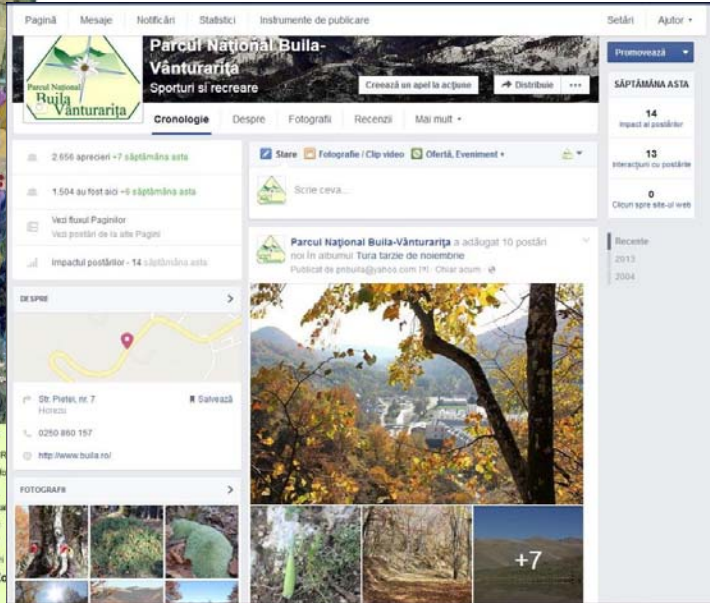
Pagină Mesaje Notificări Statistici Instrumente de publicare Setări Ajutor

Parcul Național Buila-Vânturarița

Parcul Național Buila-Vânturarița
Sporturi și recreare

Creează un apel la acțiune Distribuie ...

Cronologie Despre Fotografii Recenzii Mai mult

Promovează

SĂPTĂMÂNA ASTA

14
Impact al postărilor

13
Interacțiuni cu postările

0
Clicuri spre site-ul web

2.656 aprecieri +7 săptămâna asta

1.504 au fost aici +6 săptămâna asta

Vezi fluxul Paginilor
Vezi postări de la alte Pagini

Impactul postărilor - 14 săptămâna asta

DESPRE

Str. Pietei, nr. 7
Horezu

Salvează

0250 860 157

http://www.buila.ro/

FOTOGRAFII

Stare Fotografie / Clip video Ofertă, Eveniment

Scrie ceva...

Parcul Național Buila-Vânturarița a adăugat 10 postări noi în albumul Tura tarzie de noiembrie
Publicat de pnbuila@yahoo.com [?] · Chiar acum

+7

Recente
2013
2004